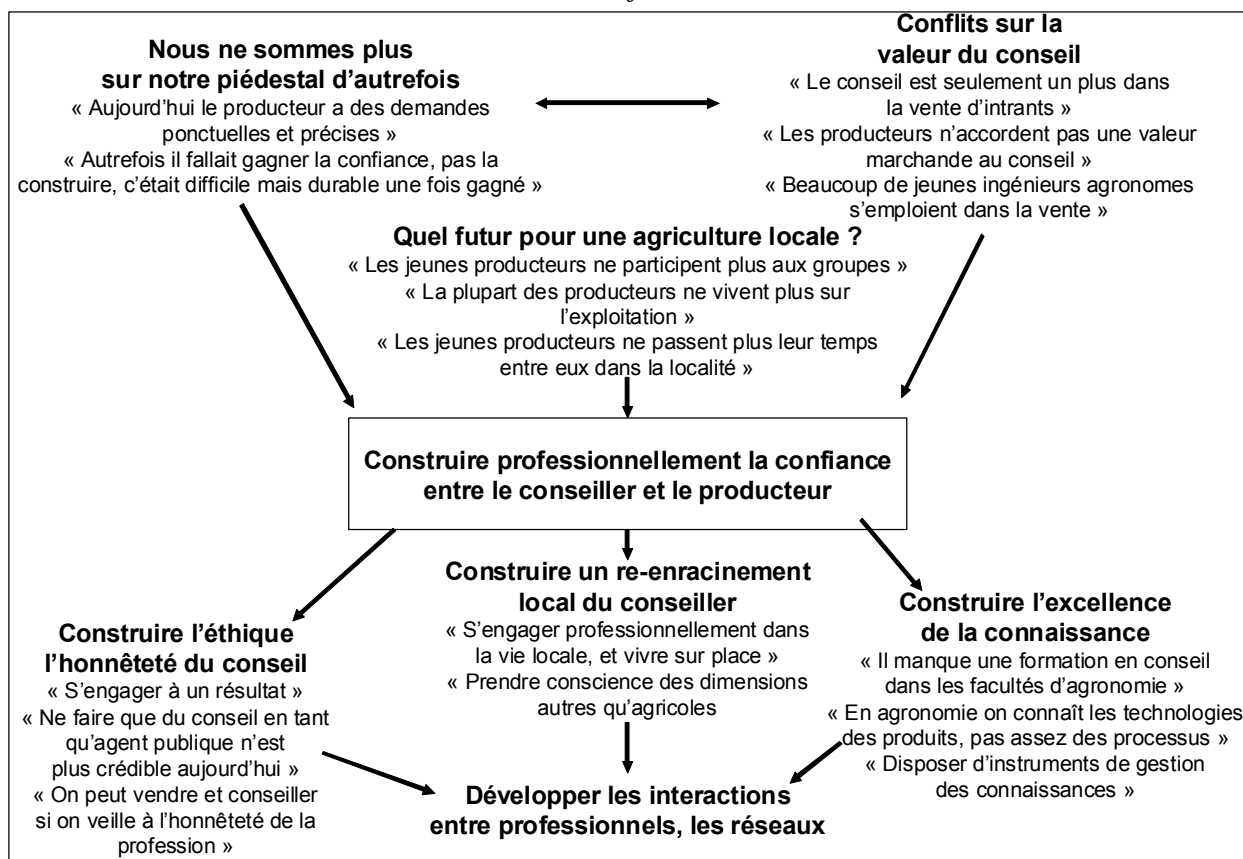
Nous ne sommes plus sur notre piédestal d'autrefois
« Aujourd'hui le producteur a des demandes ponctuelles et précises »
« Autrefois il fallait gagner la confiance, pas la construire, c'était difficile mais durable une fois gagné »

Conflits sur la valeur du conseil
« Le conseil est seulement un plus dans la vente d'intrants »
« Les producteurs n'accordent pas une valeur marchande au conseil »
« Beaucoup de jeunes ingénieurs agronomes s'emploient dans la vente »

Quel futur pour une agriculture locale ?
« Les jeunes producteurs ne participent plus aux groupes »
« La plupart des producteurs ne vivent plus sur l'exploitation »
« Les jeunes producteurs ne passent plus leur temps entre eux dans la localité »

Construire professionnellement la confiance entre le conseiller et le producteur

Construire l'éthique l'honnêteté du conseil
« S'engager à un résultat »
« Ne faire que du conseil en tant qu'agent publique n'est plus crédible aujourd'hui »
« On peut vendre et conseiller si on veille à l'honnêteté de la profession »

Construire un re-enracinement local du conseiller
« S'engager professionnellement dans la vie locale, et vivre sur place »
« Prendre conscience des dimensions autres qu'agricoles

Construire l'excellence de la connaissance
« Il manque une formation en conseil dans les facultés d'agronomie »
« En agronomie on connaît les technologies des produits, pas assez des processus »
« Disposer d'instruments de gestion des connaissances »

Développer les interactions entre professionnels, les réseaux